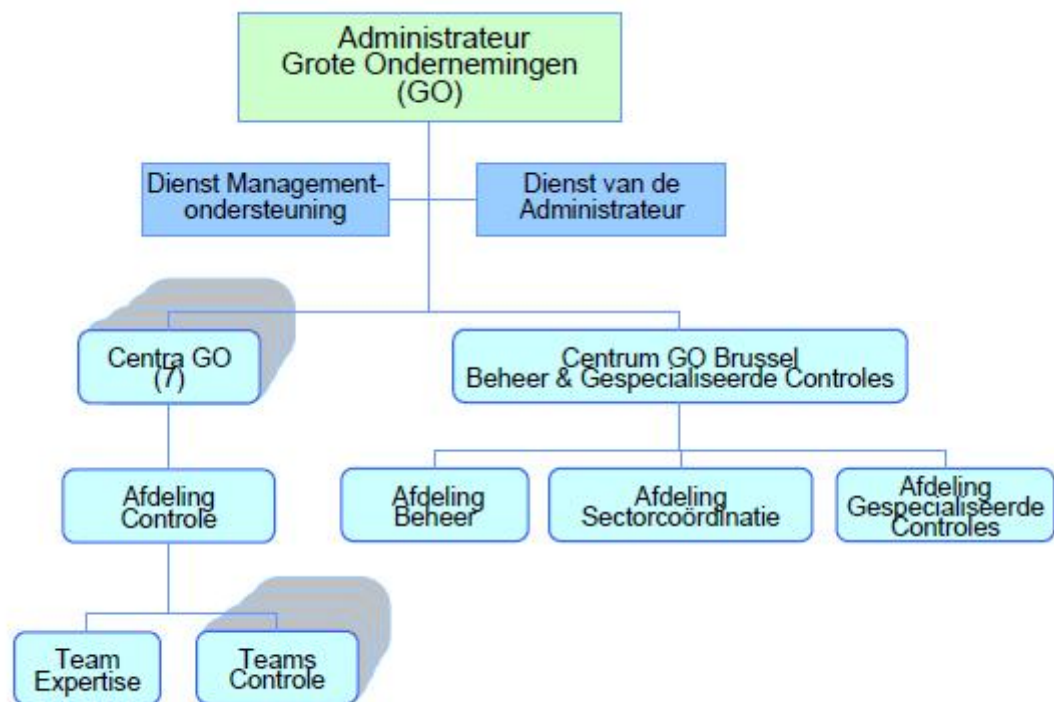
Administrateur
Grote Ondernemingen
(GO)

Dienst Managementondersteuning

Dienst van de Administrateur

Centra GO (7)

Centrum GO Brussel
Beheer & Gespecialiseerde Controles

Afdeling Controle

Afdeling Beheer

Afdeling Sectorcoördinatie

Afdeling Gespecialiseerde Controles

Team Expertise

Teams Controle